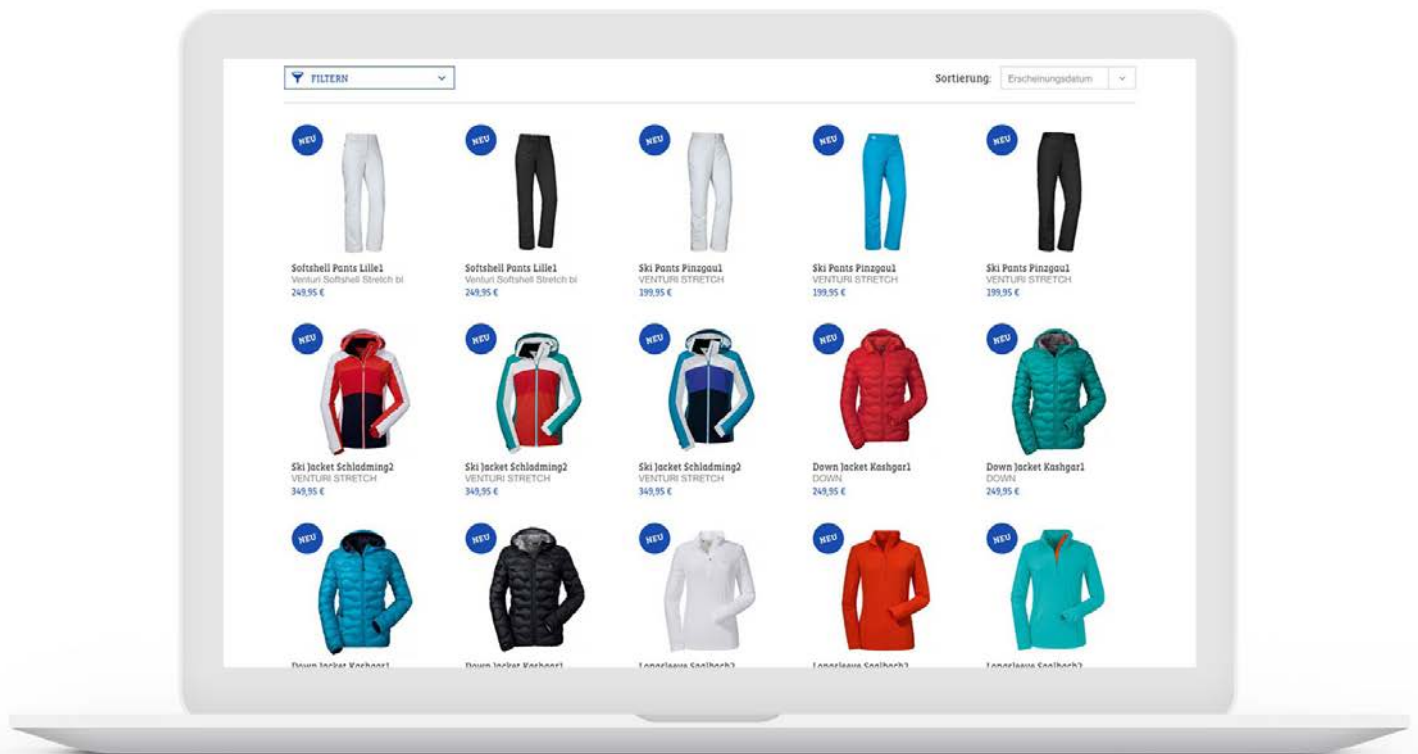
FILTERN

Sortierung: Erscheinungsdatum

NEU
Softshell Pants Lille1
Venturi Softshell Stretch bl
249,95 €

NEU
Softshell Pants Lille1
Venturi Softshell Stretch bl
249,95 €

NEU
Ski Pants Pinzgau1
VENTURI STRETCH
199,95 €

NEU
Ski Pants Pinzgau1
VENTURI STRETCH
199,95 €

NEU
Ski Pants Pinzgau1
VENTURI STRETCH
199,95 €

NEU
Ski Jacket Schladming2
VENTURI STRETCH
349,95 €

NEU
Ski Jacket Schladming2
VENTURI STRETCH
349,95 €

NEU
Ski Jacket Schladming2
VENTURI STRETCH
349,95 €

NEU
Down Jacket Kashgar1
DOWN
249,95 €

NEU
Down Jacket Kashgar1
DOWN
249,95 €

NEU
Down Jacket Kashgar1

NEU
Down Jacket Kashgar1

NEU
Longsleeve Saalbach2

NEU
Longsleeve Saalbach2

NEU
Longsleeve Saalbach2